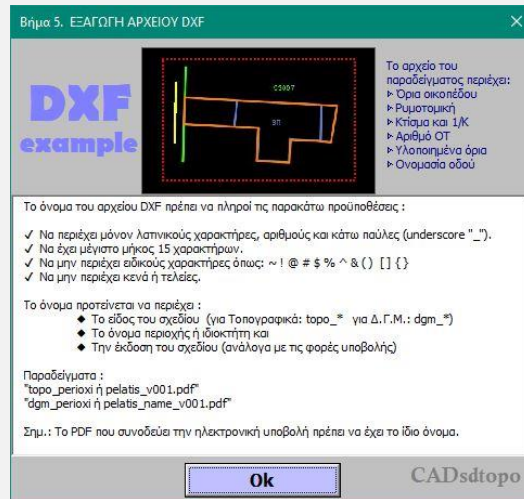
Βήμα 5. ΕΞΑΓΩΓΗ ΑΡΧΕΙΟΥ DXF

DXF
example

C5807

ЭП

Το αρχείο του παραδείγματος περιέχει:
▸ Όρια οικοπέδου
▸ Ρυμοτομική
▸ Κτίσμα και 1/Κ
▸ Αριθμό ΟΤ
▸ Υλοποιημένα όρια
▸ Ονομασία οδού

Το όνομα του αρχείου DXF πρέπει να πληροί τις παρακάτω προϋποθέσεις :

✓ Να περιέχει μόνον λατινικούς χαρακτήρες, αριθμούς και κάτω παύλες (underscore "_").
✓ Να έχει μέγιστο μήκος 15 χαρακτήρων.
✓ Να μην περιέχει ειδικούς χαρακτήρες όπως: ~ ! @ # $ % ^ & ( ) [ ] { }
✓ Να μην περιέχει κενά ή τελείες.

Το όνομα προτείνεται να περιέχει :
◆ Το είδος του σχεδίου (για Τοπογραφικά: topo_* για Δ.Γ.Μ.: dgm_*)
◆ Το όνομα περιοχής ή ιδιοκτήτη και
◆ Την έκδοση του σχεδίου (ανάλογα με τις φορές υποβολής)

Παραδείγματα :
"topo_perioxi ή pelatis_v001.pdf"
"dgm_perioxi ή pelatis_name_v001.pdf"

Σημ.: Το PDF που συνοδεύει την ηλεκτρονική υποβολή πρέπει να έχει το ίδιο όνομα.

Ok

CADsdtopo